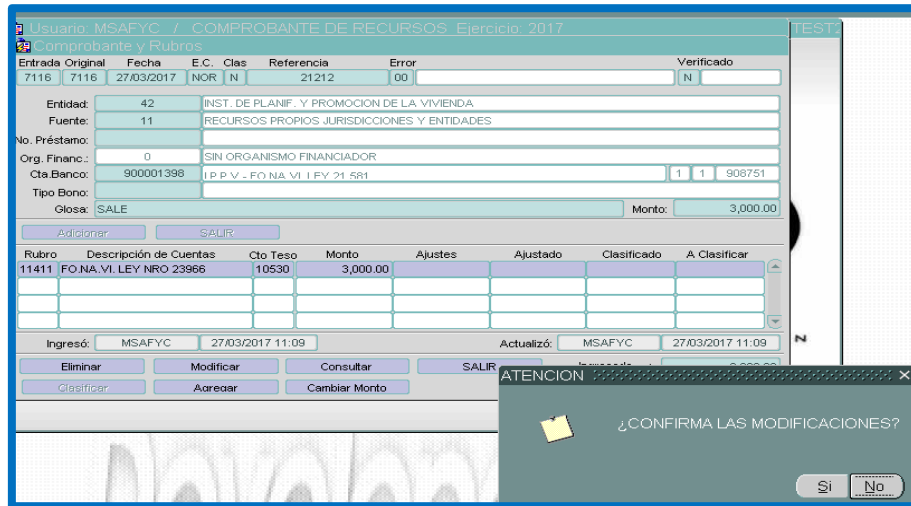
Usuario: MSAFYC / COMPROBANTE DE RECURSOS Ejercicio: 2017

TEST2

Comprobante y Rubros

Entrada Original Fecha E.C. Clas Referencia Error Verificado

7116 7116 27/03/2017 NOR N 21212 00 N

Entidad: 42 INST. DE PLANIF. Y PROMOCION DE LA VIVIENDA

Fuente: 11 RECURSOS PROPIOS JURISDICCIONES Y ENTIDADES

No. Préstamo:

Org. Financ.: 0 SIN ORGANISMO FINANCIADOR

Cta.Banco: 900001398 I.P.P.V. - FO.NA.VI LEY 21.581 1 1 908751

Tipo Bono:

Glosa: SALE Monto: 3,000.00

Adicionar SALIR

| Rubro | Descripción de Cuentas | Cto Teso | Monto | Ajustes | Ajustado | Clasificado | A Clasificar |
|---|---|---|---|---|---|---|---|
| 11411 | FO.NA.VI. LEY NRO 23966 | 10530 | 3,000.00 | | | | |
| | | | | | | | |
| | | | | | | | |
| | | | | | | | |

Ingresó: MSAFYC 27/03/2017 11:09 Actualizó: MSAFYC 27/03/2017 11:09

Eliminar Modificar Consultar SALIR

Clasificar Agregar Cambiar Monto

ATENCION

¿CONFIRMA LAS MODIFICACIONES?

Si No